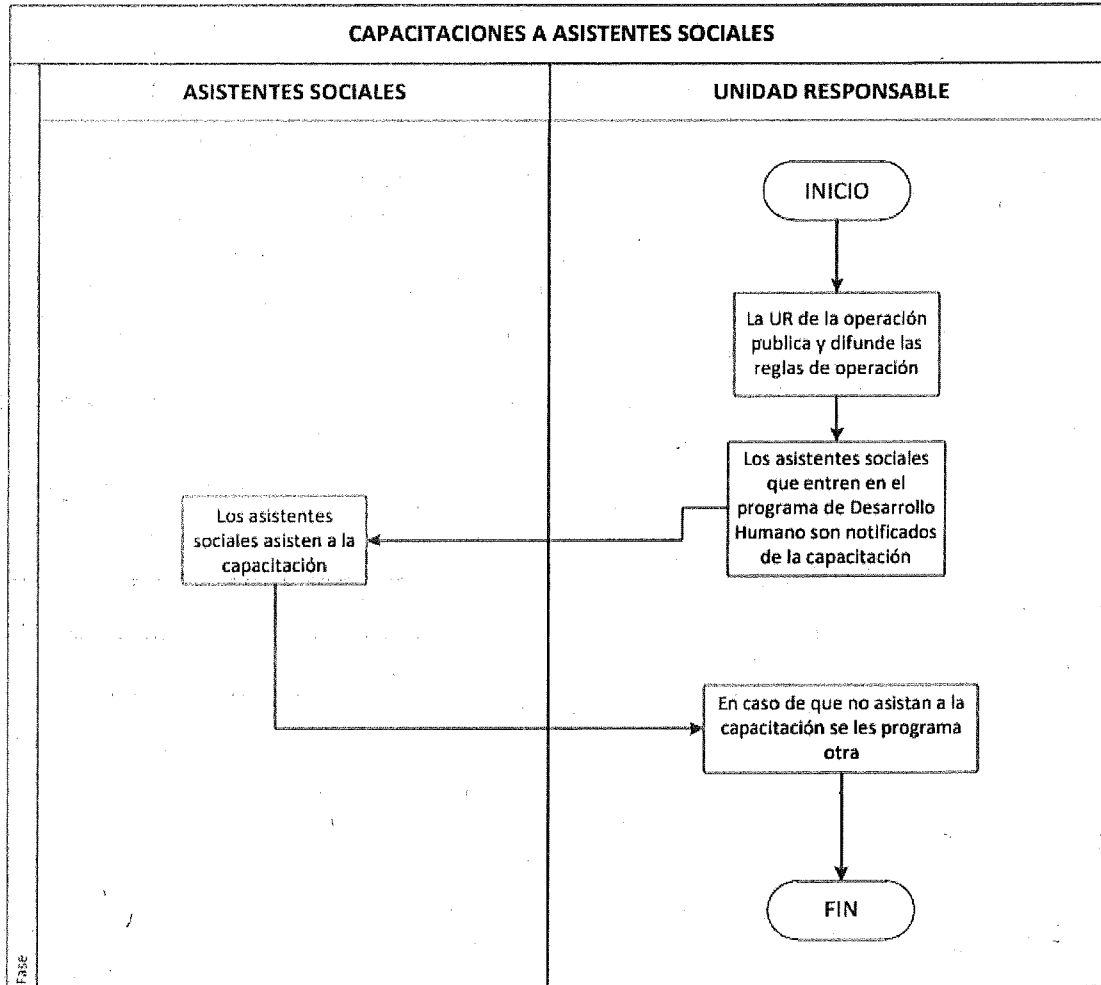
CAPACITACIONES A ASISTENTES SOCIALES

ASISTENTES SOCIALES

UNIDAD RESPONSABLE

INICIO

La UR de la operación publica y difunde las reglas de operación

Los asistentes sociales que entren en el programa de Desarrollo Humano son notificados de la capacitación

Los asistentes sociales asisten a la capacitación

En caso de que no asistan a la capacitación se les programa otra

FIN

Fase